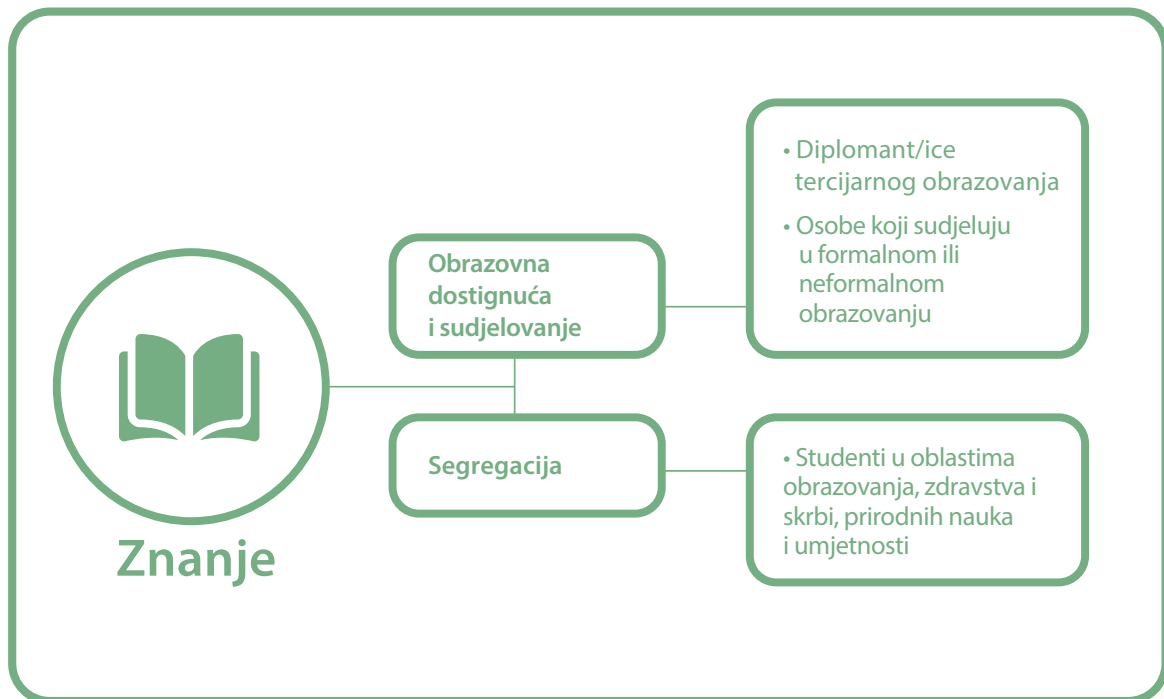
Znanje

Obrazovna dostignuća i sudjelovanje

• Diplomant/ice tercijarnog obrazovanja
• Osobe koji sudjeluju u formalnom ili neformalnom obrazovanju

Segregacija

• Studenti u oblastima obrazovanja, zdravstva i skrbi, prirodnih nauka i umjetnosti